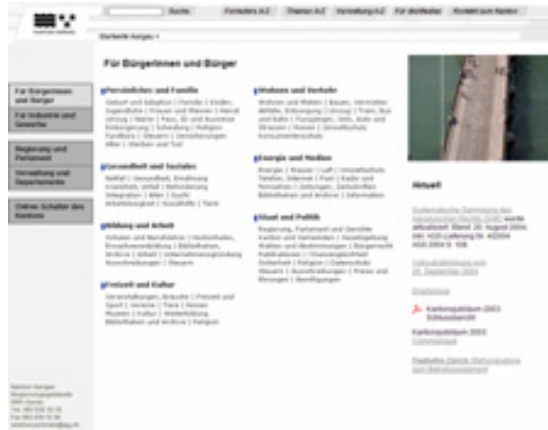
Suche | Formulare A-Z | Themen A-Z | Verwaltung A-Z | Für Ahnforscher | Kontakt zum Kanton

Startseite Aargau >

Für Bürgerinnen und Bürger

Für Bürgerinnen und Bürger

Für Industrie und Gewerbe

Regierung und Parlament

Verwaltung und Departemente

Online Schalter des Kantons

Persönliches und Familie
Geburt und Adoption | Familie | Kinder, Jugendliche | Frauen und Männer | Heirat Umzug | Name | Pass, ID und Ausweise Einbürgerung | Scheidung | Religion Fundbüro | Steuern | Versicherungen Alter | Sterben und Tod

Gesundheit und Soziales
Notfall | Gesundheit, Ernährung Krankheit, Unfall | Behinderung Integration | Alter | Sucht Arbeitslosigkeit | Sozialhilfe | Tiere

Bildung und Arbeit
Schulen und Berufslehre | Hochschulen, Erwachsenenbildung | Bibliotheken, Archive | Arbeit | Unternehmensgründung Auszeichnungen | Steuern

Freizeit und Kultur
Veranstaltungen, Bräuche | Freizeit und Sport | Vereine | Tiere | Reisen Museen | Kultur | Weiterbildung Bibliotheken und Archive | Religion

Wohnen und Verkehr
Wohnen und Mieten | Bauen, Vermieten Abfälle, Entsorgung | Umzug | Tram, Bus und Bahn | Fussgänger, Velo, Auto und Strassen | Messen | Umweltschutz Konsumentenschutz

Energie und Medien
Energie | Wasser | Luft | Umweltschutz Telefon, Internet | Post | Radio und Fernsehen | Zeitungen, Zeitschriften Bibliotheken und Archive | Information

Staat und Politik
Regierung, Parlament und Gerichte Kanton und Gemeinden | Gesetzgebung Wahlen und Abstimmungen | Bürgerrecht Publikationen | Chancengleichheit Sicherheit | Religion | Datenschutz Steuern | Auszeichnungen | Presse und Medien | Bewilligungen

Aktuell

Systematische Sammlung des Aargauischen Rechts (SAR) wurde aktualisiert Stand: 20. August 2004. inkl. 420-Lieferung Nr. 4/2004 AGS 2004 S. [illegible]

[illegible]

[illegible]

Kantonsjubiläum 2003 Schlussbericht

Kantonsjubiläum 2003 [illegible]

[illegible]

Kanton Aargau
Regierungsgebäude
5001 Aarau
Tel. 062 835 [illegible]
Fax 062 835 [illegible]
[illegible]